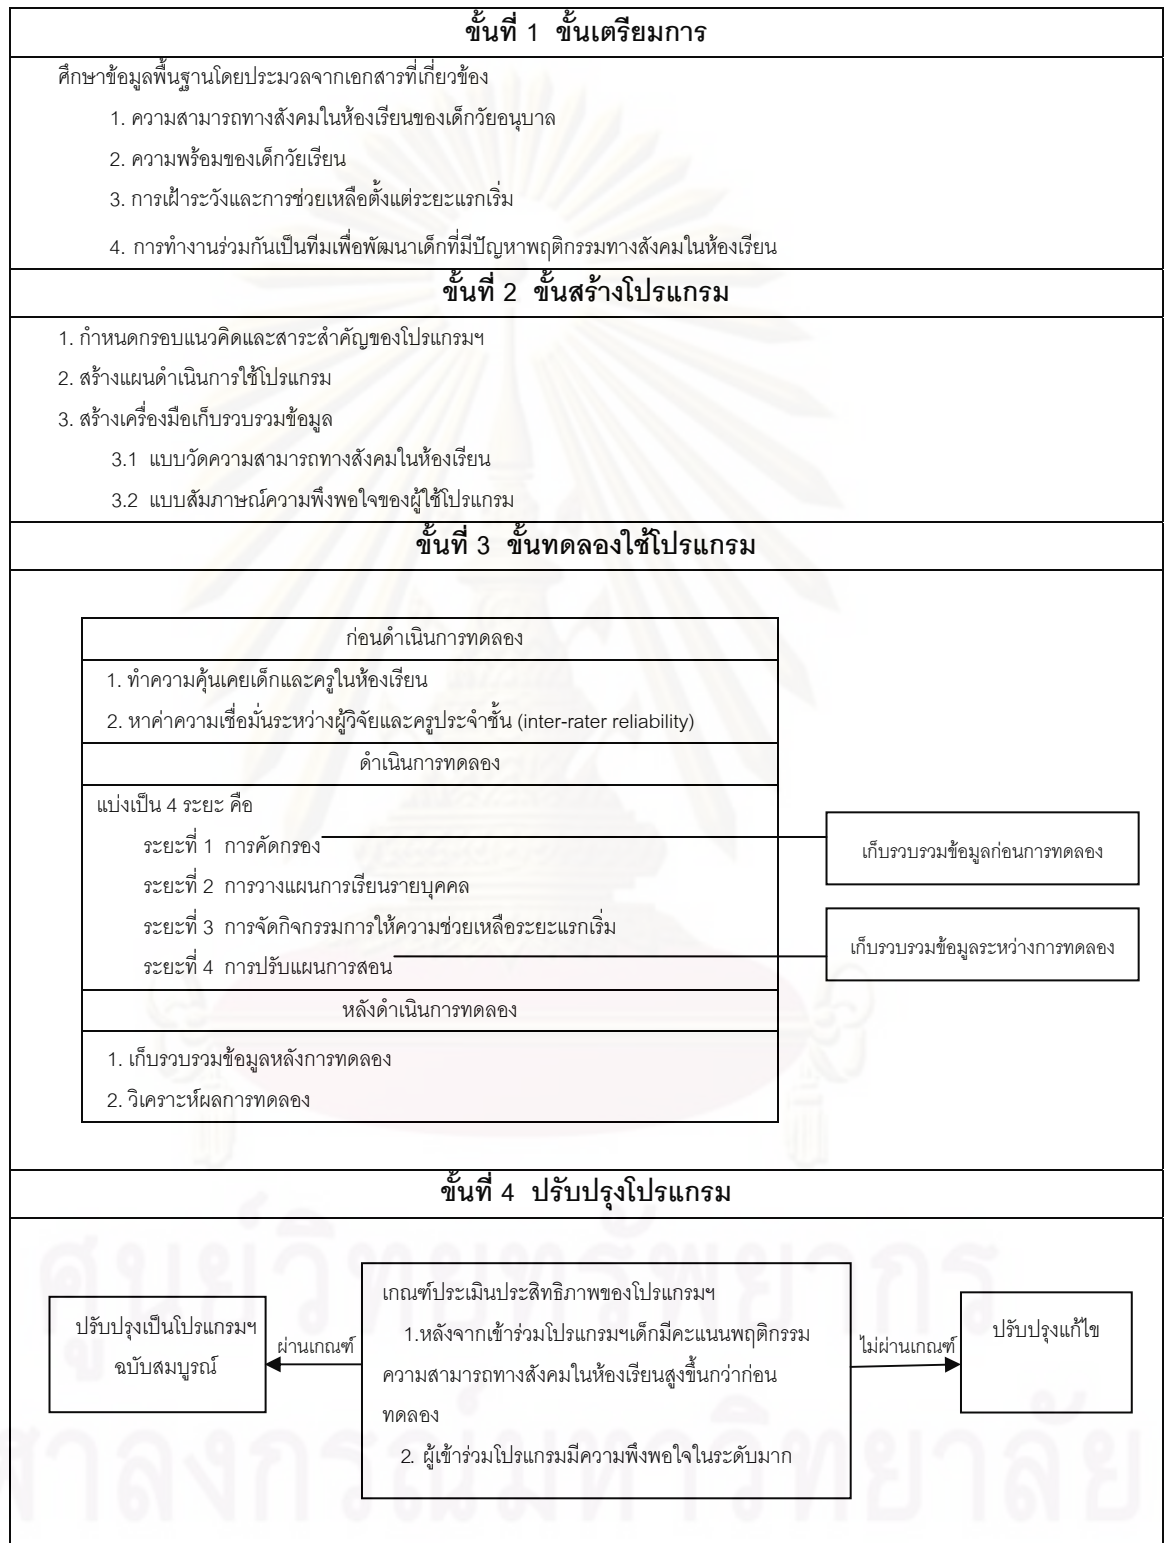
ขั้นที่ 1 ขั้นเตรียมการ

ศึกษาข้อมูลพื้นฐานโดยประมวลจากเอกสารที่เกี่ยวข้อง

1. ความสามารถทางสังคมในห้องเรียนของเด็กวัยอนุบาล

2. ความพร้อมของเด็กวัยเรียน

3. การเฝ้าระวังและการช่วยเหลือตั้งแต่ระยะแรกเริ่ม

4. การทำงานร่วมกันเป็นทีมเพื่อพัฒนาเด็กที่มีปัญหาพฤติกรรมทางสังคมในห้องเรียน

ขั้นที่ 2 ขั้นสร้างโปรแกรม

1. กำหนดกรอบแนวคิดและสาระสำคัญของโปรแกรมฯ

2. สร้างแผนดำเนินการใช้โปรแกรม

3. สร้างเครื่องมือเก็บรวบรวมข้อมูล

3.1 แบบวัดความสามารถทางสังคมในห้องเรียน

3.2 แบบสัมภาษณ์ความพึงพอใจของผู้ใช้โปรแกรม

ขั้นที่ 3 ขั้นทดลองใช้โปรแกรม

ก่อนดำเนินการทดลอง

1. ทำความคุ้นเคยเด็กและครูในห้องเรียน

2. หาค่าความเชื่อมั่นระหว่างผู้วิจัยและครูประจำชั้น (inter-rater reliability)

ดำเนินการทดลอง

แบ่งเป็น 4 ระยะ คือ

ระยะที่ 1 การคัดกรอง

ระยะที่ 2 การวางแผนการเรียนรายบุคคล

ระยะที่ 3 การจัดกิจกรรมการให้ความช่วยเหลือระยะแรกเริ่ม

ระยะที่ 4 การปรับแผนการสอน

เก็บรวบรวมข้อมูลก่อนการทดลอง

เก็บรวบรวมข้อมูลระหว่างการทดลอง

หลังดำเนินการทดลอง

1. เก็บรวบรวมข้อมูลหลังการทดลอง

2. วิเคราะห์ผลการทดลอง

ขั้นที่ 4 ปรับปรุงโปรแกรม

ปรับปรุงเป็นโปรแกรมฯ ฉบับสมบูรณ์

ผ่านเกณฑ์

เกณฑ์ประเมินประสิทธิภาพของโปรแกรมฯ

1.หลังจากเข้าร่วมโปรแกรมฯเด็กมีคะแนนพฤติกรรมความสามารถทางสังคมในห้องเรียนสูงขึ้นกว่าก่อนทดลอง

2. ผู้เข้าร่วมโปรแกรมมีความพึงพอใจในระดับมาก

ไม่ผ่านเกณฑ์

ปรับปรุงแก้ไข